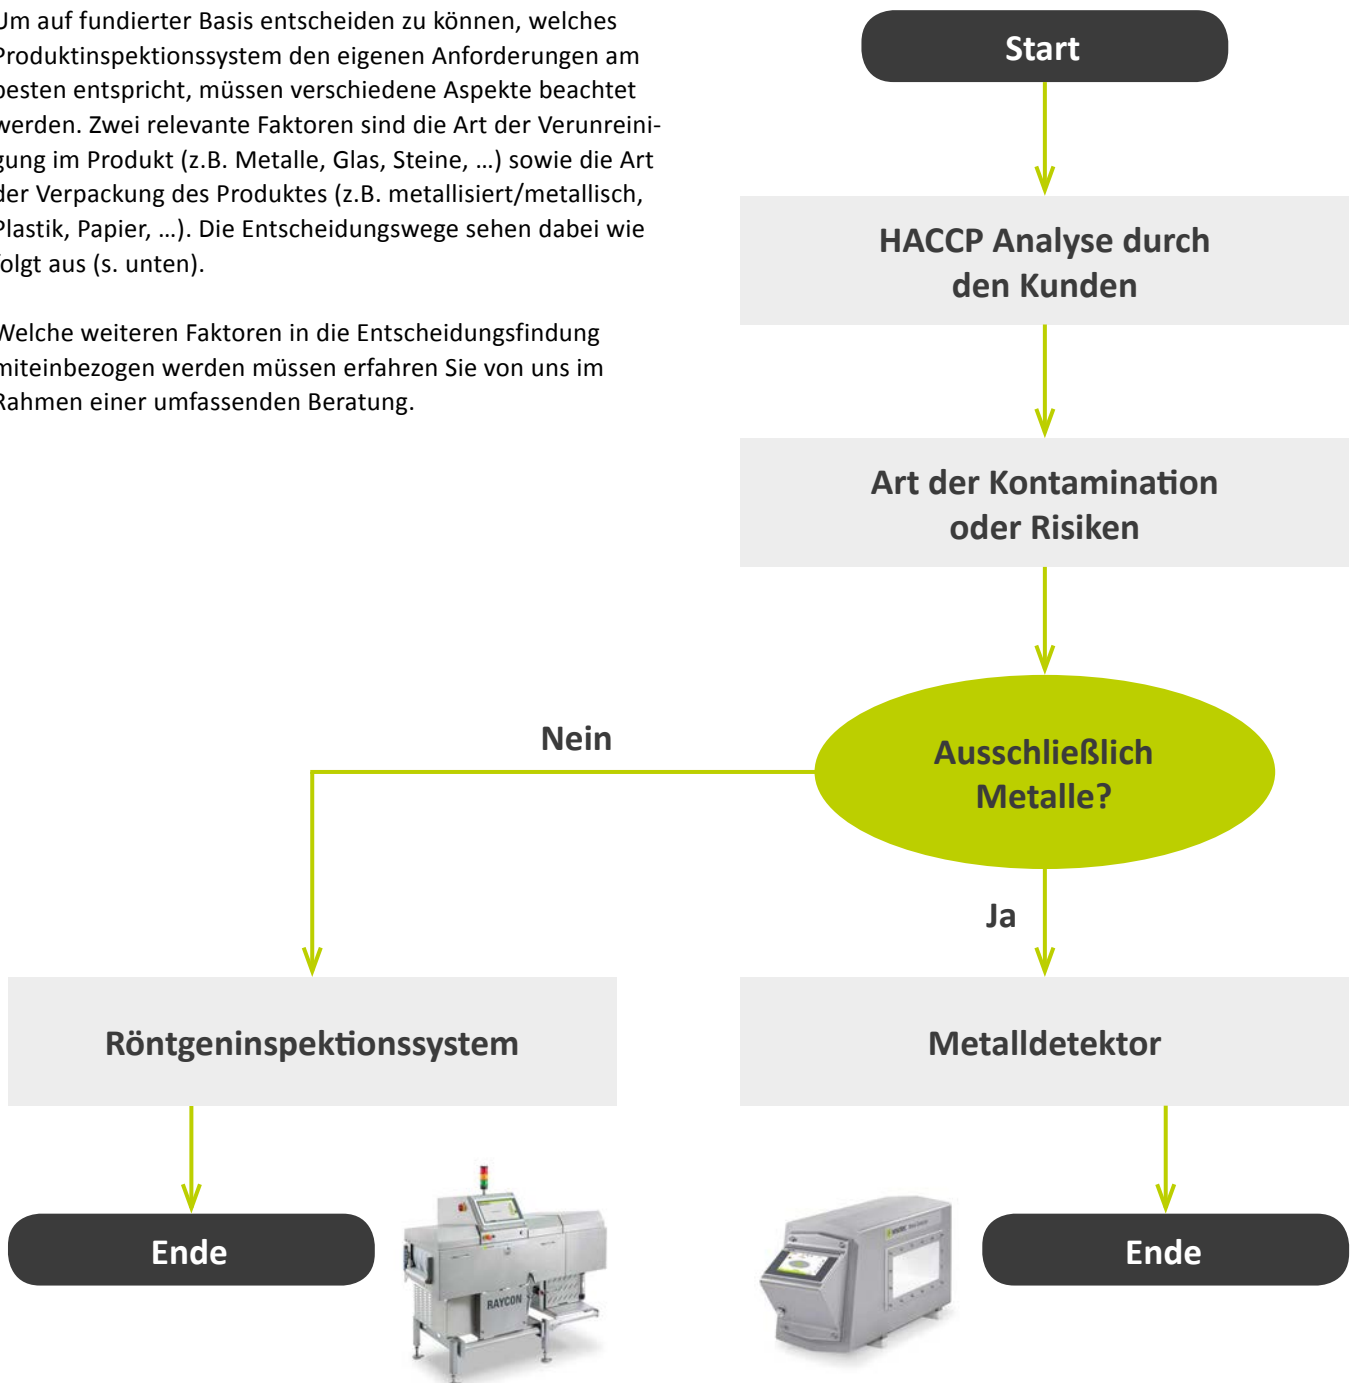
Um auf fundierter Basis entscheiden zu können, welches Produktinspektionssystem den eigenen Anforderungen am besten entspricht, müssen verschiedene Aspekte beachtet werden. Zwei relevante Faktoren sind die Art der Verunreinigung im Produkt (z.B. Metalle, Glas, Steine, ...) sowie die Art der Verpackung des Produktes (z.B. metallisiert/metallisch, Plastik, Papier, ...). Die Entscheidungswege sehen dabei wie folgt aus (s. unten).

Welche weiteren Faktoren in die Entscheidungsfindung miteinbezogen werden müssen erfahren Sie von uns im Rahmen einer umfassenden Beratung.

Start

HACCP Analyse durch den Kunden

Art der Kontamination oder Risiken

Ausschließlich Metalle?

Nein

Ja

Röntgeninspektionssystem

Metalldetektor

Ende

RAYCON

Ende